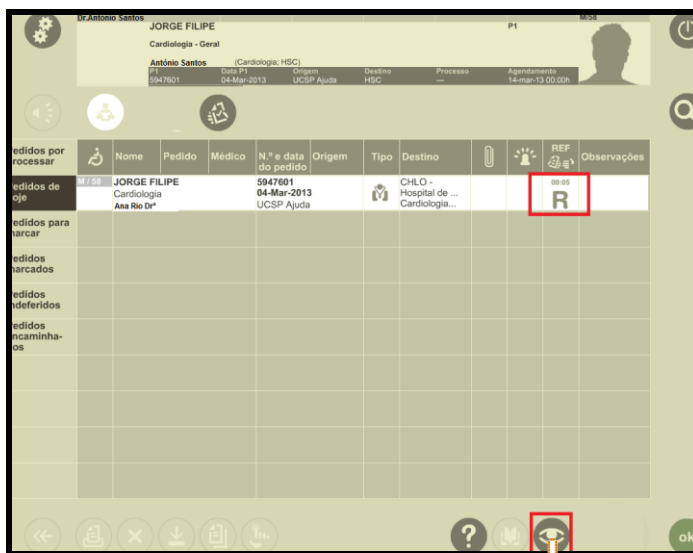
Dr.Antonio Santos
JORGE FILIPE
P1
M/58
Cardiologia - Geral
António Santos (Cardiologia; HSC)

| P1 | Data P1 | Origem | Destino | Processo | Agendamento |
|---|---|---|---|---|---|
| 5947601 | 04-Mar-2013 | UCSP Ajuda | HSC | --- | 14-mar-13 00:00h |

edidos por rocessar
edidos de oje
edidos para narcar
edidos narcados
edidos ndeferidos
edidos ncaminha-os

| | Nome | Pedido | Médico | N.º e data do pedido | Origem | Tipo | Destino | | | REF | Observações |
|---|---|---|---|---|---|---|---|---|---|---|---|
| M / 58 | JORGE FILIPE Cardiologia Ana Rio Drª | | | 5947601 04-Mar-2013 UCSP Ajuda | | | CHLO - Hospital de ... Cardiologia... | | | 00:05 R | |

ok